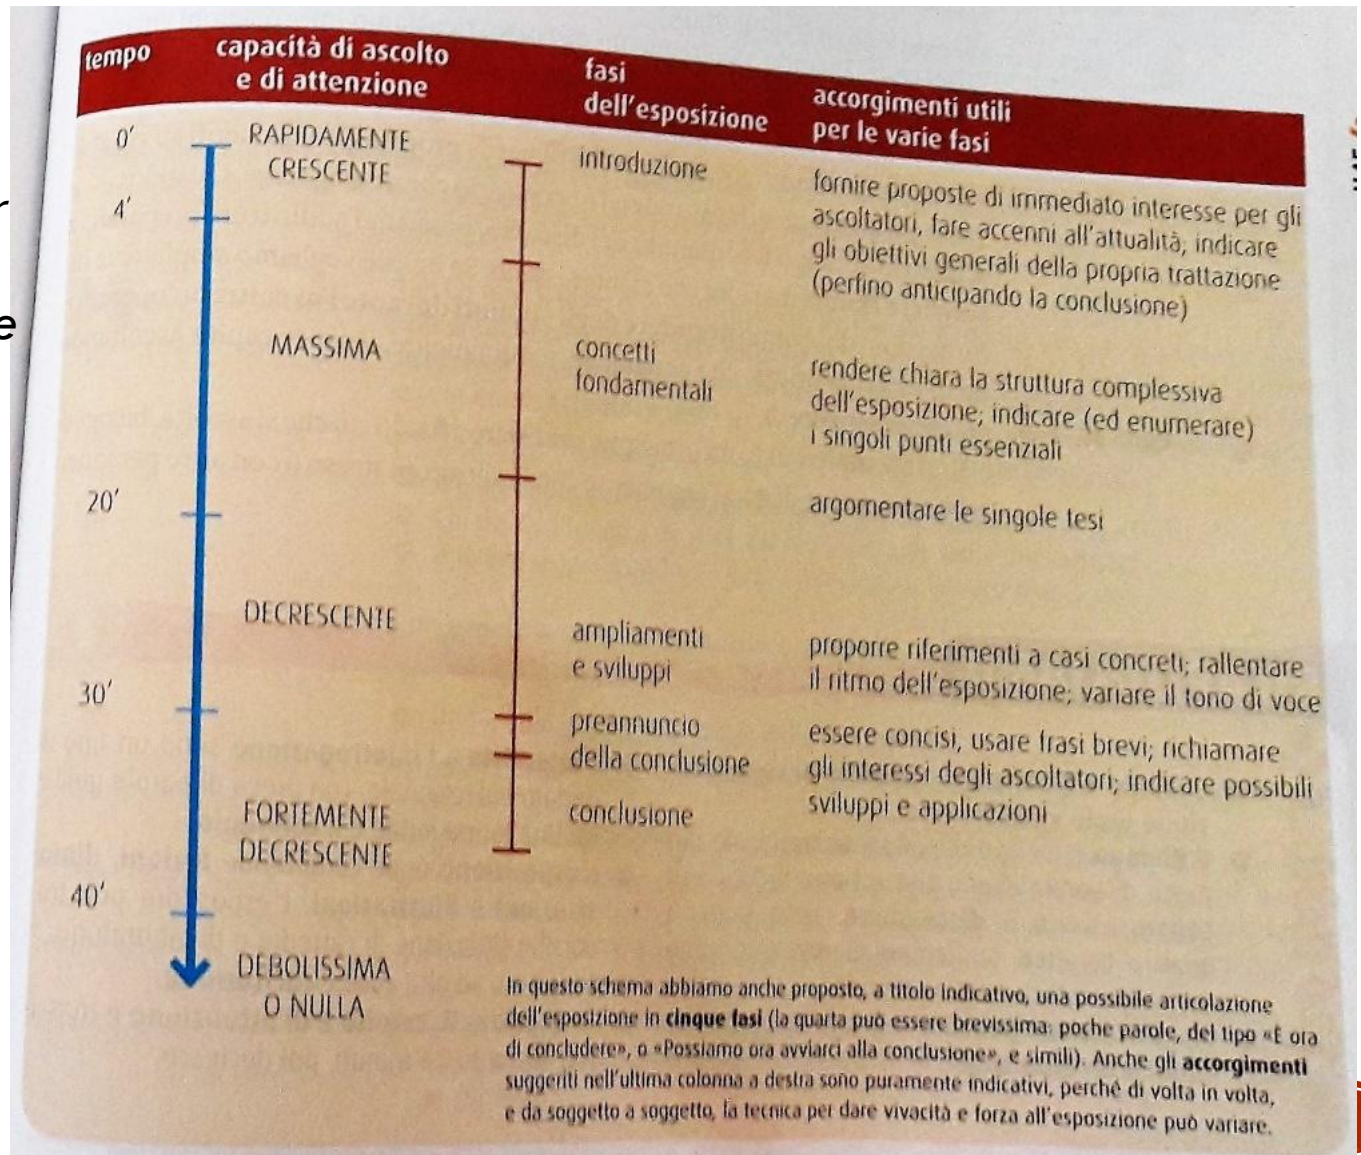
| tempo | capacità di ascolto e di attenzione | fasi dell'esposizione | accorgimenti utili per le varie fasi |
|---|---|---|---|
| 0' | RAPIDAMENTE CRESCENTE | introduzione | fornire proposte di immediato interesse per gli ascoltatori, fare accenni all'attualità; indicare gli obiettivi generali della propria trattazione (perfino anticipando la conclusione) |
| 4' | MASSIMA | concetti fondamentali | rendere chiara la struttura complessiva dell'esposizione; indicare (ed enumerare) i singoli punti essenziali |
| 20' | | | argomentare le singole tesi |
| | DECRESCENTE | ampliamenti e sviluppi | proporre riferimenti a casi concreti; rallentare il ritmo dell'esposizione; variare il tono di voce |
| 30' | | preannuncio della conclusione | essere concisi, usare frasi brevi; richiamare gli interessi degli ascoltatori; indicare possibili sviluppi e applicazioni |
| | FORTEMENTE DECRESCENTE | conclusione | |
| 40' | DEBOLISSIMA O NULLA | | |

In questo schema abbiamo anche proposto, a titolo indicativo, una possibile articolazione dell'esposizione in **cinque fasi** (la quarta può essere brevissima: poche parole, del tipo «E ora di concludere», o «Possiamo ora avviarci alla conclusione», e simili). Anche gli **accorgimenti** suggeriti nell'ultima colonna a destra sono puramente indicativi, perché di volta in volta, e da soggetto a soggetto, la tecnica per dare vivacità e forza all'esposizione può variare.